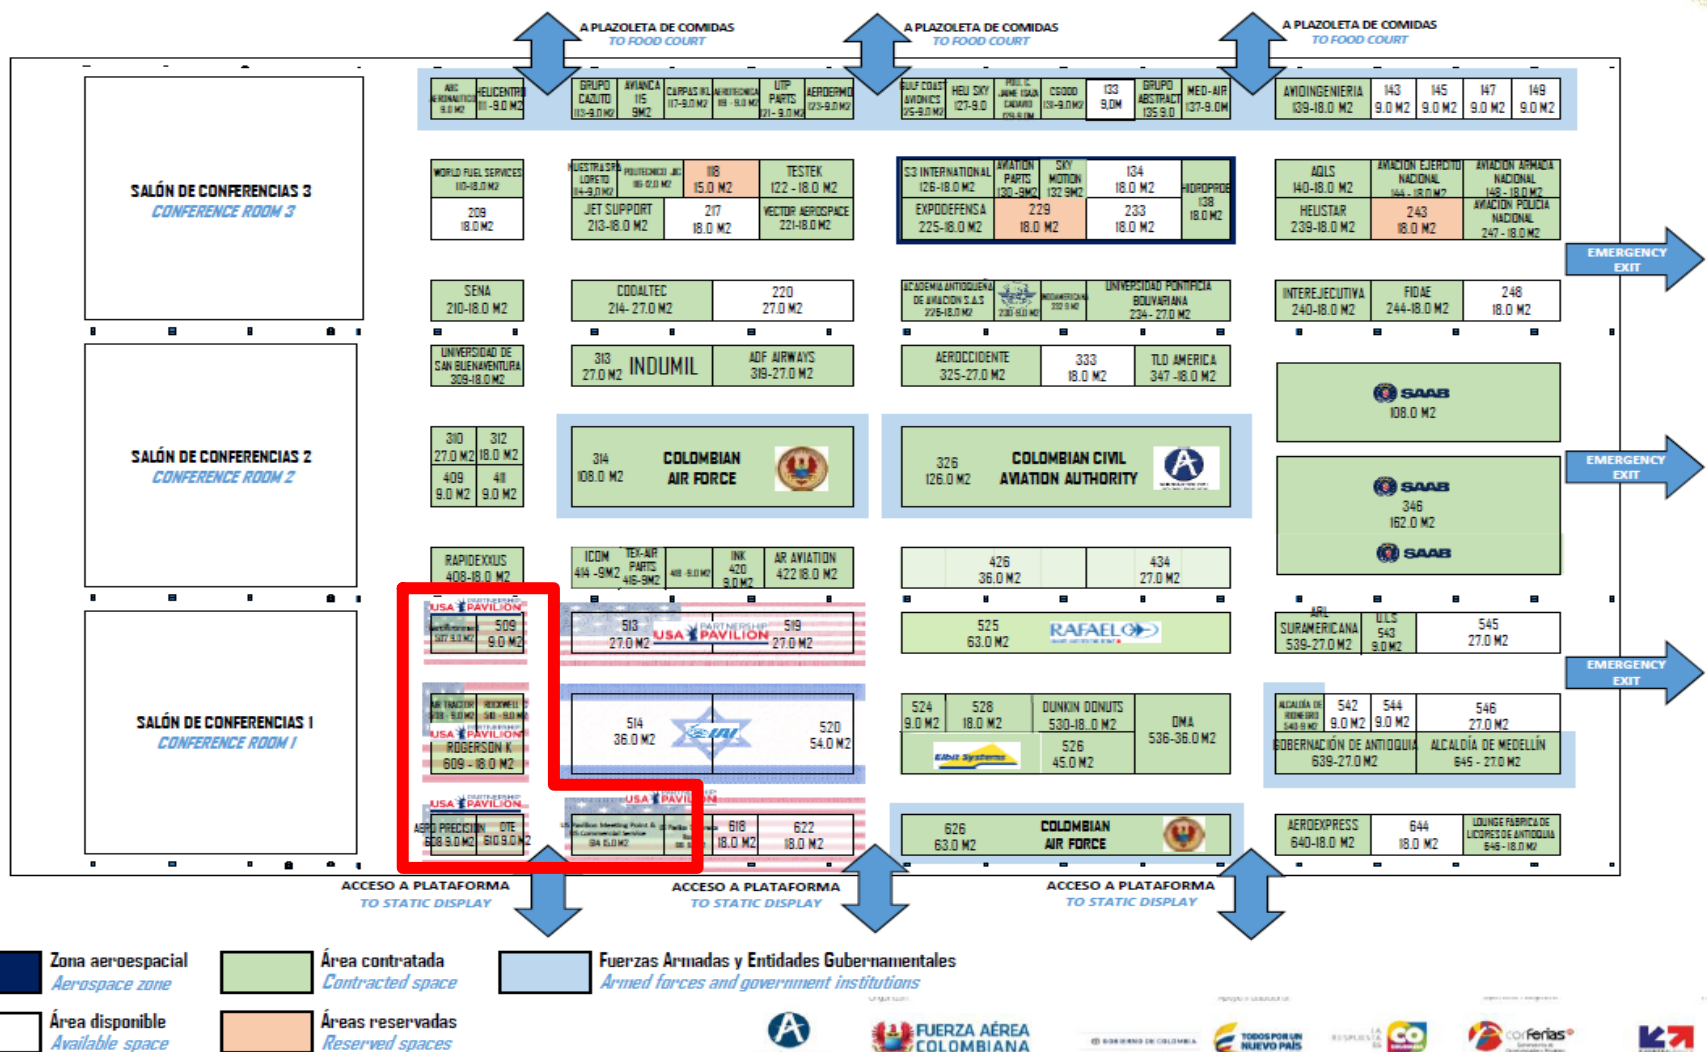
A PLAZOLETA DE COMIDAS
TO FOOD COURT

A PLAZOLETA DE COMIDAS
TO FOOD COURT

A PLAZOLETA DE COMIDAS
TO FOOD COURT

SALÓN DE CONFERENCIAS 3
CONFERENCE ROOM 3

SALÓN DE CONFERENCIAS 2
CONFERENCE ROOM 2

SALÓN DE CONFERENCIAS 1
CONFERENCE ROOM 1

ARC AERONAUTICS 9.0 M2
HELICENTRO 111 - 9.0 M2
GRUPO CAZUTO 113 - 9.0 M2
AVIANCA 115 9M2
CAPPAS INC 117-9.0 M2
AEROTECNICA 119 - 9.0 M2
UTP PARTS 121 - 9.0 M2
AERODERMO 123-9.0 M2
GULF COAST AVIONICS 125-9.0 M2
HELI SKY 127-9.0
POLLO C. JAIME ISAZA CADAVID 129-9.0 M
CGODO 131-9.0 M2
133 9.0 M
GRUPO ABSTRACT 135 9.0
MED-AIR 137-9.0 M
AVIOINGENIERIA 139-18.0 M2
143 9.0 M2
145 9.0 M2
147 9.0 M2
149 9.0 M2

WORLD FUEL SERVICES 110-18.0 M2
209 18.0 M2
NUESTRA SRA LORETO 114-9.0 M2
POLITECNICO JIC 116 12.0 M2
118 15.0 M2
TESTEK 122 - 18.0 M2
JET SUPPORT 213-18.0 M2
217 18.0 M2
VECTOR AEROSPACE 221-18.0 M2
S3 INTERNATIONAL 126-18.0 M2
AVIATION PARTS 130-9M2
SKY MOTION 132 9M2
134 18.0 M2
HIDROPRO 138 18.0 M2
EXPODEFENSA 225-18.0 M2
229 18.0 M2
233 18.0 M2
AQLS 140-18.0 M2
AVIACION EJERCITO NACIONAL 144 - 18.0 M2
AVIACION ARMADA NACIONAL 148 - 18.0 M2
HELISTAR 239-18.0 M2
243 18.0 M2
AVIACION POLICIA NACIONAL 247 - 18.0 M2

EMERGENCY EXIT

SENA 210-18.0 M2
CODALTEC 214- 27.0 M2
220 27.0 M2
ACADEMIA ANTIOQUEÑA DE AVIACION S.A.S 225-18.0 M2
230 9.0 M2
232 9 M2
UNIVERSIDAD PONTIFICIA BOLIVARIANA 234 - 27.0 M2
INTEREJECUTIVA 240-18.0 M2
FIDAE 244-18.0 M2
248 18.0 M2

UNIVERSIDAD DE SAN BUENAVENTURA 309-18.0 M2
313 27.0 M2 INDUMIL
ADF AIRWAYS 319-27.0 M2
AEROCCIDENTE 325-27.0 M2
333 18.0 M2
TLD AMERICA 347 -18.0 M2
SAAB 108.0 M2

310 27.0 M2
312 18.0 M2
409 9.0 M2
411 9.0 M2
314 108.0 M2 COLOMBIAN AIR FORCE
326 126.0 M2 COLOMBIAN CIVIL AVIATION AUTHORITY

EMERGENCY EXIT

SAAB
346 162.0 M2
SAAB

RAPIDEXXUS 408-18.0 M2
ICOM 414 -9M2
TEX-AIR PARTS 416-9M2
418 - 9.0 M2
INK 420 9.0 M2
AR AVIATION 422 18.0 M2
426 36.0 M2
434 27.0 M2

USA PARTNERSHIP PAVILION
507 9.0 M2
509 9.0 M2
513 27.0 M2
USA PARTNERSHIP PAVILION
519 27.0 M2
525 63.0 M2 RAFAEL
ARL SURAMERICANA 539-27.0 M2
ULS 543 9.0 M2
545 27.0 M2

EMERGENCY EXIT

AIR TRACTOR 538 - 9.0 M2
ROCKWELL 540 - 9.0 M2
USA PARTNERSHIP PAVILION
ROBERSON K 609 - 18.0 M2
514 36.0 M2 IAI
520 54.0 M2
524 9.0 M2
528 18.0 M2
DUNKIN DONUTS 530-18.0 M2
Elbit Systems
526 45.0 M2
DMA 536-36.0 M2
ALCALDÍA DE RIONEGRO 540 9 M2
542 9.0 M2
544 9.0 M2
546 27.0 M2
GOBERNACIÓN DE ANTIOQUIA 639-27.0 M2
ALCALDÍA DE MEDELLÍN 645 - 27.0 M2

USA PARTNERSHIP PAVILION
AERO PRECISION 608 9.0 M2
DTE 610 9.0 M2
USA PARTNERSHIP PAVILION
US Pavilion Meeting Point & US Commercial Service 614 18.0 M2
618 18.0 M2
622 18.0 M2
626 63.0 M2 COLOMBIAN AIR FORCE
AEROEXPRESS 640-18.0 M2
644 18.0 M2
LOUNGE FABRICA DE LICORES DE ANTIOQUIA 646 - 18.0 M2

ACCESO A PLATAFORMA
TO STATIC DISPLAY

ACCESO A PLATAFORMA
TO STATIC DISPLAY

ACCESO A PLATAFORMA
TO STATIC DISPLAY

Zona aeroespacial
Aerospace zone
Área contratada
Contracted space
Fuerzas Armadas y Entidades Gubernamentales
Armed forces and government institutions
Área disponible
Available space
Áreas reservadas
Reserved spaces

FUERZA AÉREA COLOMBIANA
GOBIERNO DE COLOMBIA
TODOS POR UN NUEVO PAÍS
corferias